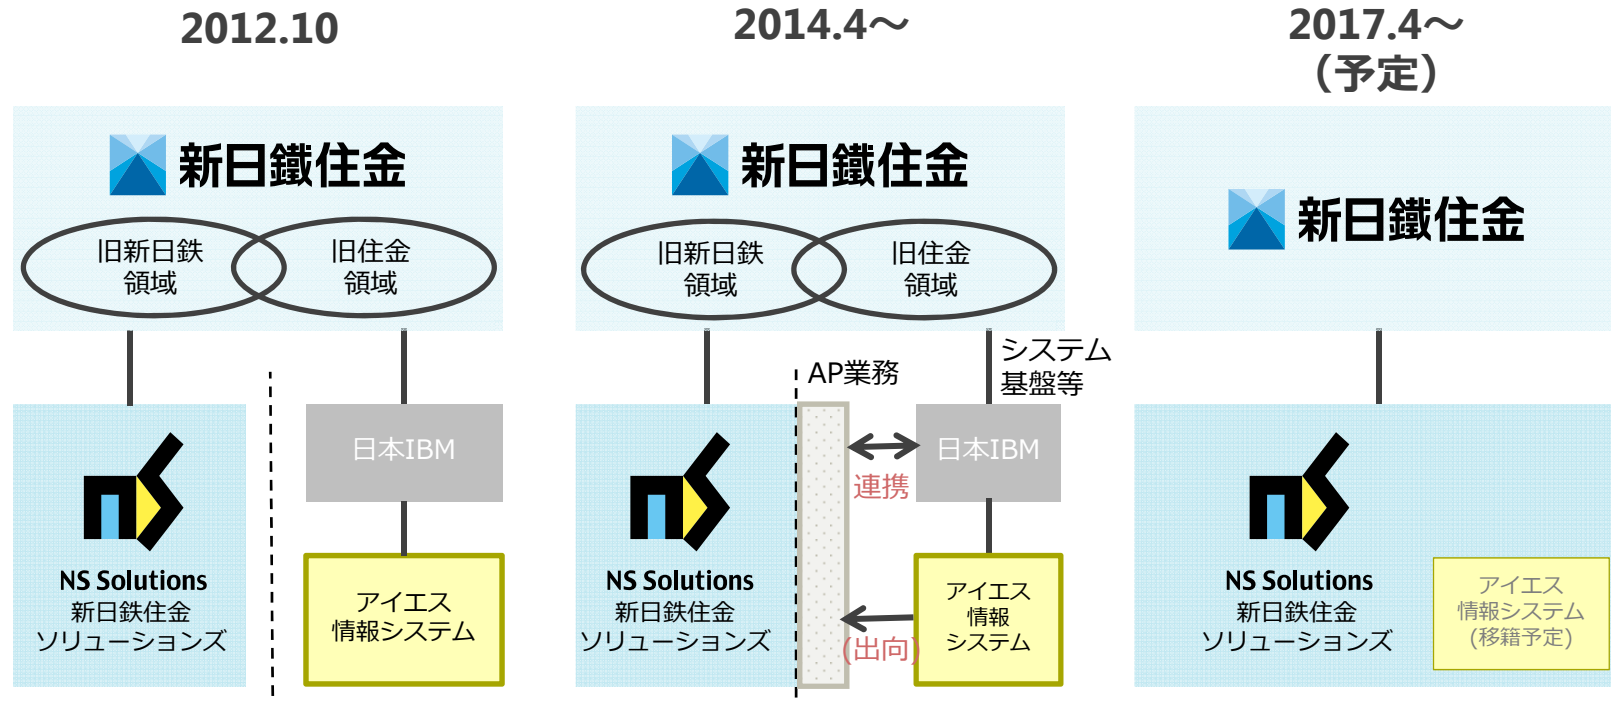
2012.10

新日鐵住金

旧新日鉄
領域

旧住金
領域

NS Solutions
新日鉄住金
ソリューションズ

日本IBM

アイエス
情報システム

2014.4～

新日鐵住金

旧新日鉄
領域

旧住金
領域

システム
基盤等

AP業務

NS Solutions
新日鉄住金
ソリューションズ

日本IBM

連携

アイエス
情報
システム

(出向)

2017.4～
(予定)

新日鐵住金

NS Solutions
新日鉄住金
ソリューションズ

アイエス
情報システム
(移籍予定)